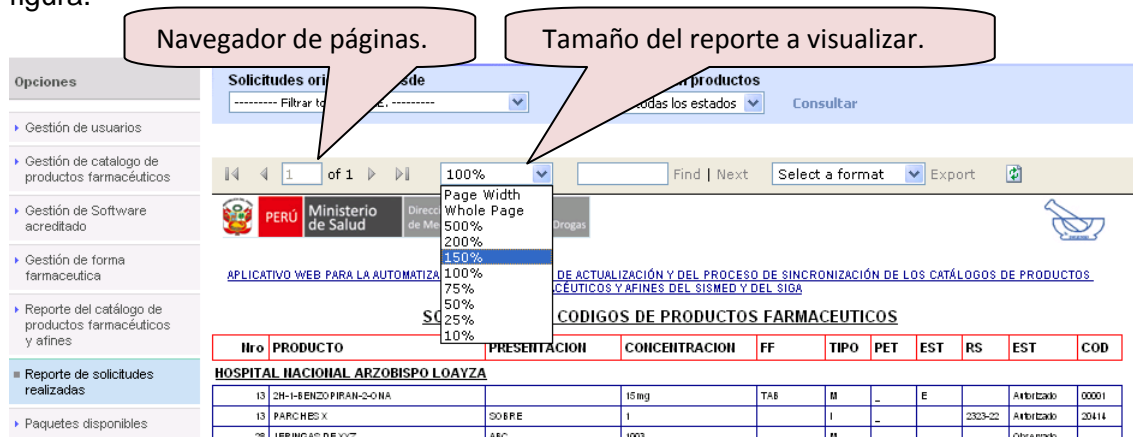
figura.

Navegador de páginas.

Tamaño del reporte a visualizar.

Opciones

Solicitudes ori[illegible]sde
--------- Filtrar to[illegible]E. ---------
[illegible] productos
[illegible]odas los estados
Consultar

▸ Gestión de usuarios
▸ Gestión de catalogo de productos farmacéuticos
▸ Gestión de Software acreditado
▸ Gestión de forma farmaceutica
▸ Reporte del catálogo de productos farmacéuticos y afines
■ Reporte de solicitudes realizadas
▸ Paquetes disponibles

1 of 1
100%
Find | Next
Select a format
Export

Page Width
Whole Page
500%
200%
150%
100%
75%
50%
25%
10%

PERÚ Ministerio de Salud
Direc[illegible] de Me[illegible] Drogas

APLICATIVO WEB PARA LA AUTOMATIZA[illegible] DE ACTUALIZACIÓN Y DEL PROCESO DE SINCRONIZACIÓN DE LOS CATÁLOGOS DE PRODUCTOS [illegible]CÉUTICOS Y AFINES DEL SISMED Y DEL SIGA

SO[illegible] CODIGOS DE PRODUCTOS FARMACEUTICOS

| Nro | PRODUCTO | PRESENTACION | CONCENTRACION | FF | TIPO | PET | EST | RS | EST | COD |
|---|---|---|---|---|---|---|---|---|---|---|
| HOSPITAL NACIONAL ARZOBISPO LOAYZA | | | | | | | | | | |
| 13 | 2H-1-BENZOPIRAN-2-ONA | | 15mg | TAB | M | _ | E | | Autorizado | 00001 |
| 13 | PARCHES X | SOBRE | 1 | | I | _ | | 2323-22 | Autorizado | 20414 |
| 28 | JERINGAS DE XXZ | ABC | 1003 | | M | | | | Observado | |